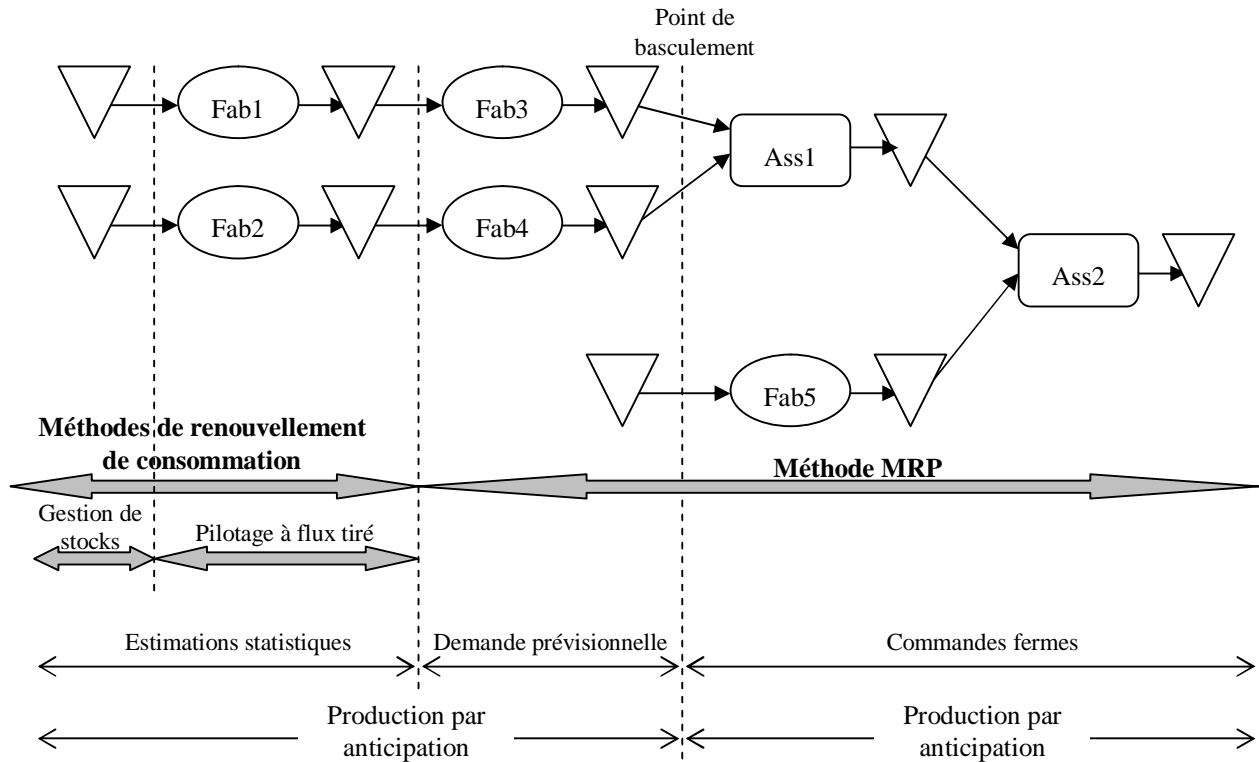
Point de basculement

Fab1

Fab3

Ass1

Fab2

Fab4

Ass2

Fab5

Méthodes de renouvellement de consommation

Méthode MRP

Gestion de stocks

Pilotage à flux tiré

Estimations statistiques

Demande prévisionnelle

Commandes fermes

Production par anticipation

Production par anticipation